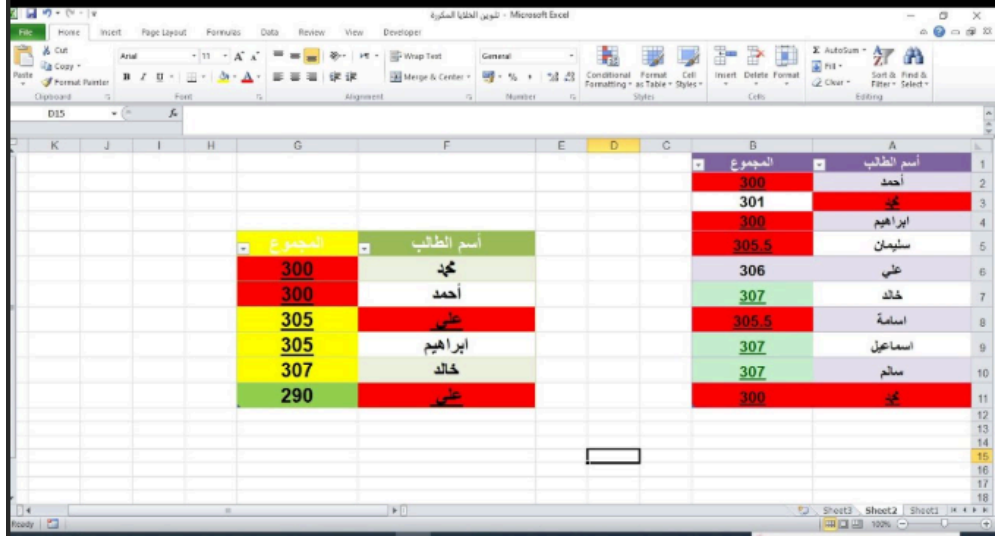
تلوين الخلايا المكررة - Microsoft Excel

File | Home | Insert | Page Layout | Formulas | Data | Review | View | Developer

Cut | Copy | Paste | Format Painter | Clipboard
Arial | 11 | Font
Wrap Text | Merge & Center | Alignment
General | Number
Conditional Formatting | Format as Table | Cell Styles | Styles
Insert | Delete | Format | Cells
AutoSum | Fill | Clear | Sort & Filter | Find & Select | Editing

D15

| | K | J | I | H | G | F | E | D | C | B | A |
|---|---|---|---|---|---|---|---|---|---|---|---|
| 1 | | | | | | | | | | المجموع | أسم الطالب |
| 2 | | | | | | | | | | 300 | أحمد |
| 3 | | | | | | | | | | 301 | محمد |
| 4 | | | | | | | | | | 300 | ابراهيم |
| 5 | | | | | المجموع | أسم الطالب | | | | 305.5 | سليمان |
| 6 | | | | | 300 | محمد | | | | 306 | علي |
| 7 | | | | | 300 | أحمد | | | | 307 | خالد |
| 8 | | | | | 305 | علي | | | | 305.5 | اسامة |
| 9 | | | | | 305 | ابراهيم | | | | 307 | اسماعيل |
| 10 | | | | | 307 | خالد | | | | 307 | سالم |
| 11 | | | | | 290 | علي | | | | 300 | محمد |
| 12 | | | | | | | | | | | |
| 13 | | | | | | | | | | | |
| 14 | | | | | | | | | | | |
| 15 | | | | | | | | | | | |
| 16 | | | | | | | | | | | |
| 17 | | | | | | | | | | | |
| 18 | | | | | | | | | | | |

Sheet3 | Sheet2 | Sheet1
Ready | 100%